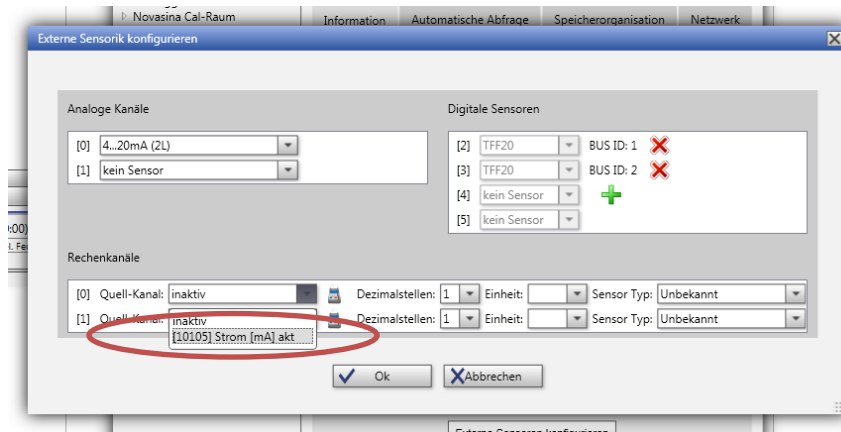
Novasina Cal-Raum
Information
Automatische Abfrage
Speicherorganisation
Netzwerk

Externe Sensorik konfigurieren

Analoge Kanäle
[0] 4...20mA (2L)
[1] kein Sensor

Digitale Sensoren
[2] TFF20 BUS ID: 1
[3] TFF20 BUS ID: 2
[4] kein Sensor
[5] kein Sensor

Rechenkanäle
[0] Quell-Kanal: inaktiv Dezimalstellen: 1 Einheit: Sensor Typ: Unbekannt
[1] Quell-Kanal: inaktiv Dezimalstellen: 1 Einheit: Sensor Typ: Unbekannt
[10105] Strom [mA] akt

Ok
Abbrechen

Externe Sensoren konfigurieren